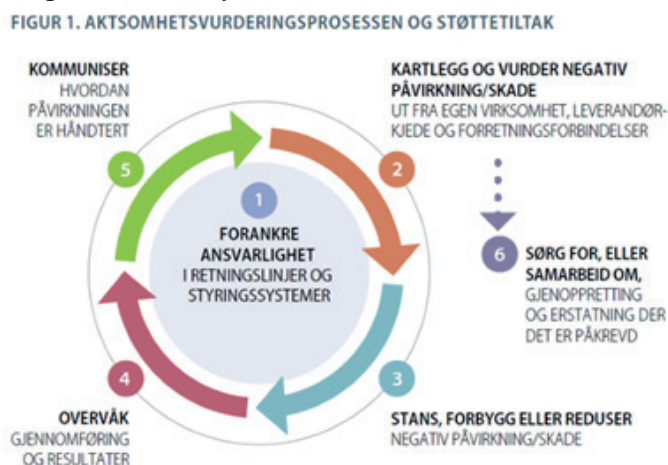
FIGUR 1. AKTSOMHETSVURDERINGSPROSESSEN OG STØTTETILTAK

KOMMUNISER
HVORDAN PÅVIRKNINGEN ER HÅNDTERT

5

KARTLEGG OG VURDER NEGATIV PÅVIRKNING/SKADE
UT FRA EGEN VIRKSOMHET, LEVERANDØRKJEDE OG FORRETNINGSFORBINDELSER

2

1

FORANKRE ANSVARLIGHET
I RETNINGSLINJER OG STYRINGSSYSTEMER

6

SØRG FOR, ELLER SAMARBEID OM,
GJENOPPRETTING OG ERSTATNING DER DET ER PÅKREVD

4

3

OVERVÅK
GJENNOMFØRING OG RESULTATER

STANS, FORBYGG ELLER REDUSER
NEGATIV PÅVIRKNING/SKADE